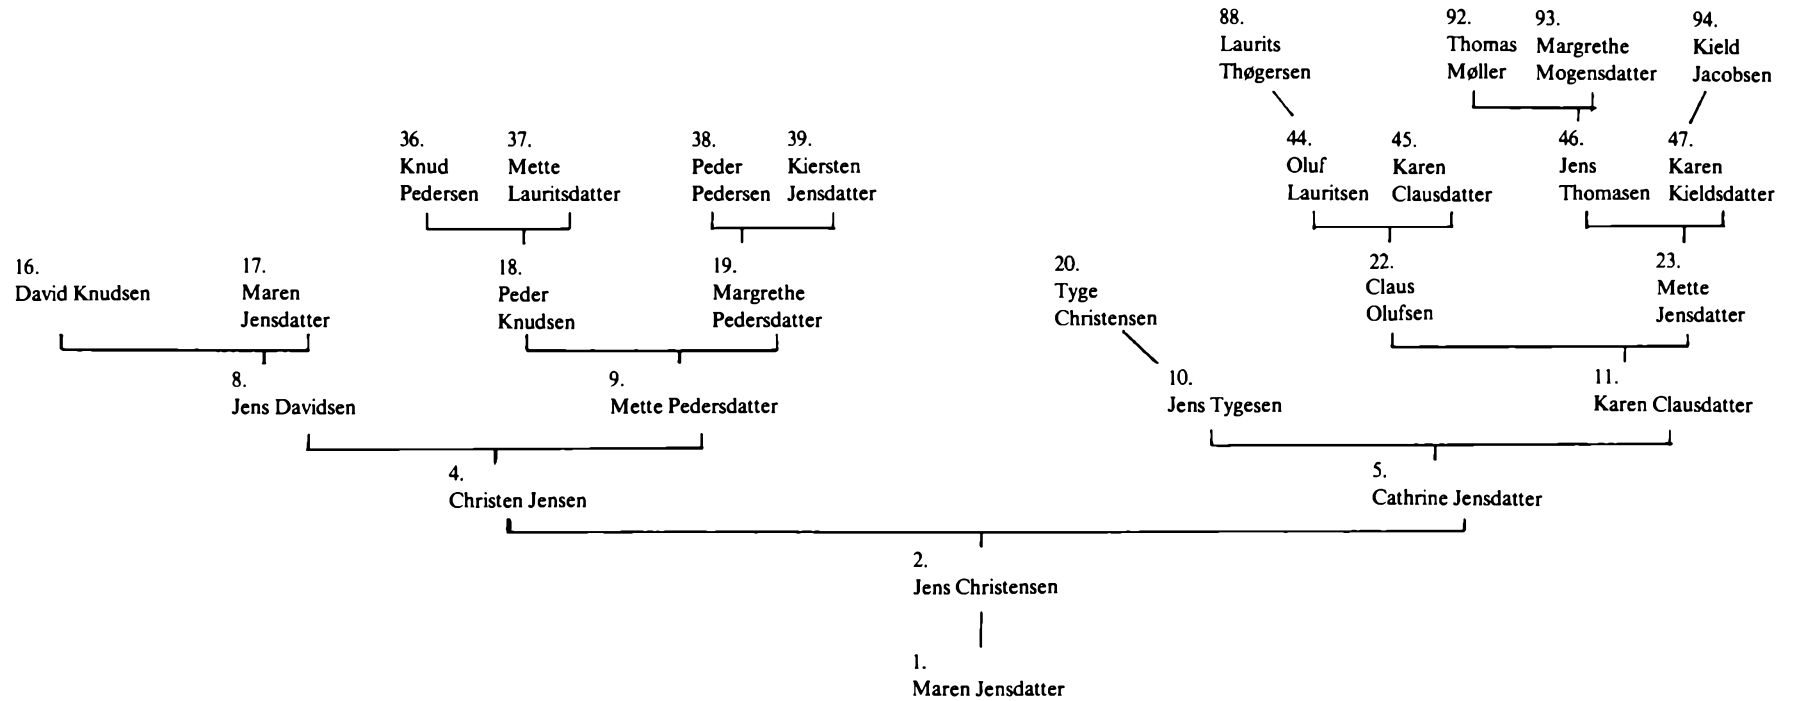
88.
Laurits
Thøgersen

92.
Thomas
Møller

93.
Margrethe
Mogensdatter

94.
Kield
Jacobsen

36.
Knud
Pedersen

37.
Mette
Lauritsdatter

38.
Peder
Pedersen

39.
Kiersten
Jensdatter

44.
Oluf
Lauritsen

45.
Karen
Clausdatter

46.
Jens
Thomasen

47.
Karen
Kieldsdatter

16.
David Knudsen

17.
Maren
Jensdatter

18.
Peder
Knudsen

19.
Margrethe
Pedersdatter

20.
Tyge
Christensen

22.
Claus
Olufsen

23.
Mette
Jensdatter

8.
Jens Davidsen

9.
Mette Pedersdatter

10.
Jens Tygesen

11.
Karen Clausdatter

4.
Christen Jensen

5.
Cathrine Jensdatter

2.
Jens Christensen

1.
Maren Jensdatter